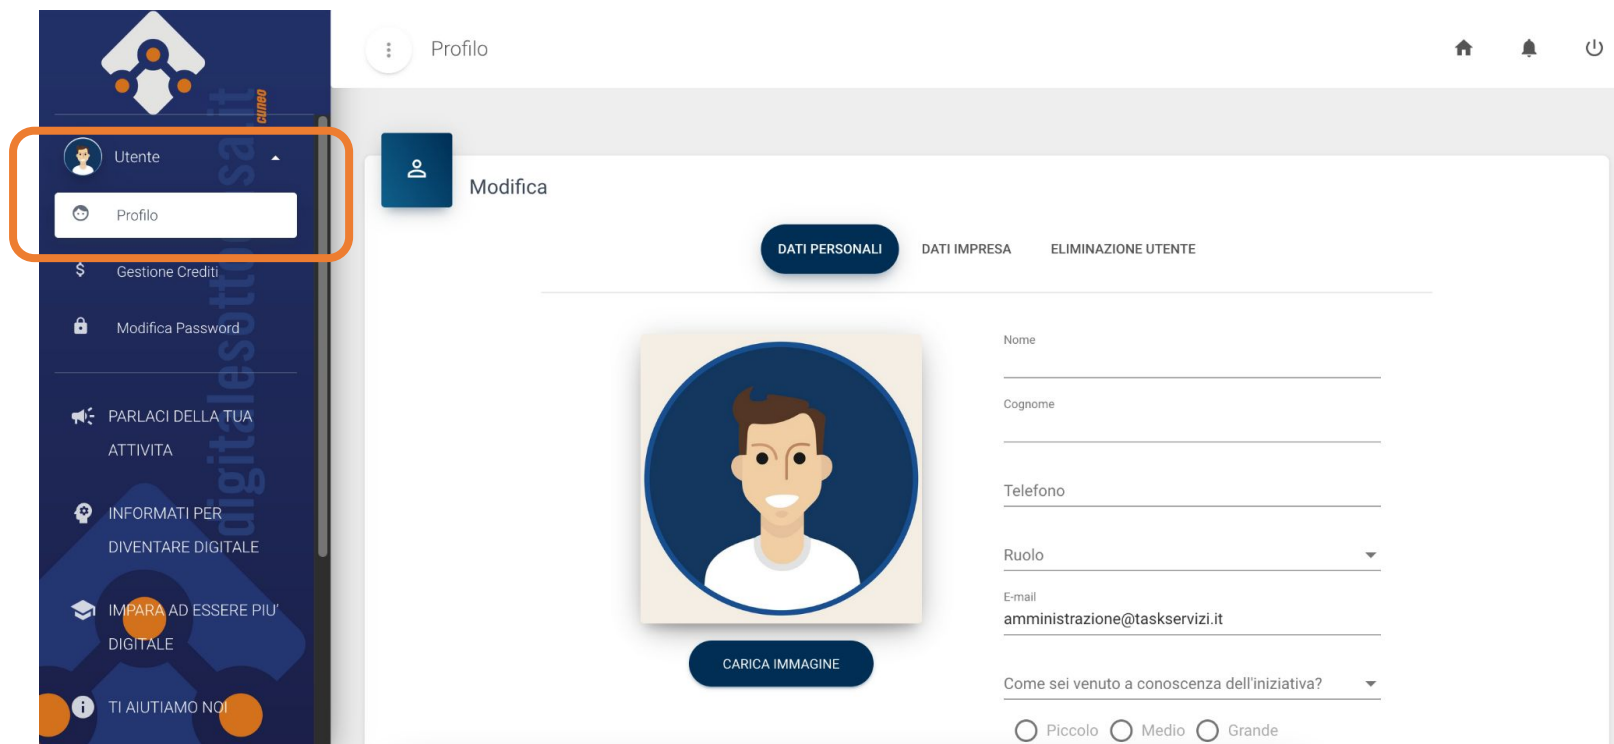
cuneo

digitalesottosa.it

Utente

Profilo

Gestione Crediti

Modifica Password

PARLACI DELLA TUA ATTIVITA

INFORMATI PER DIVENTARE DIGITALE

IMPARA AD ESSERE PIU' DIGITALE

TI AIUTIAMO NOI

Profilo

Modifica

DATI PERSONALI

DATI IMPRESA

ELIMINAZIONE UTENTE

CARICA IMMAGINE

Nome

Cognome

Telefono

Ruolo

E-mail
amministrazione@taskservizi.it

Come sei venuto a conoscenza dell'iniziativa?

Piccolo Medio Grande